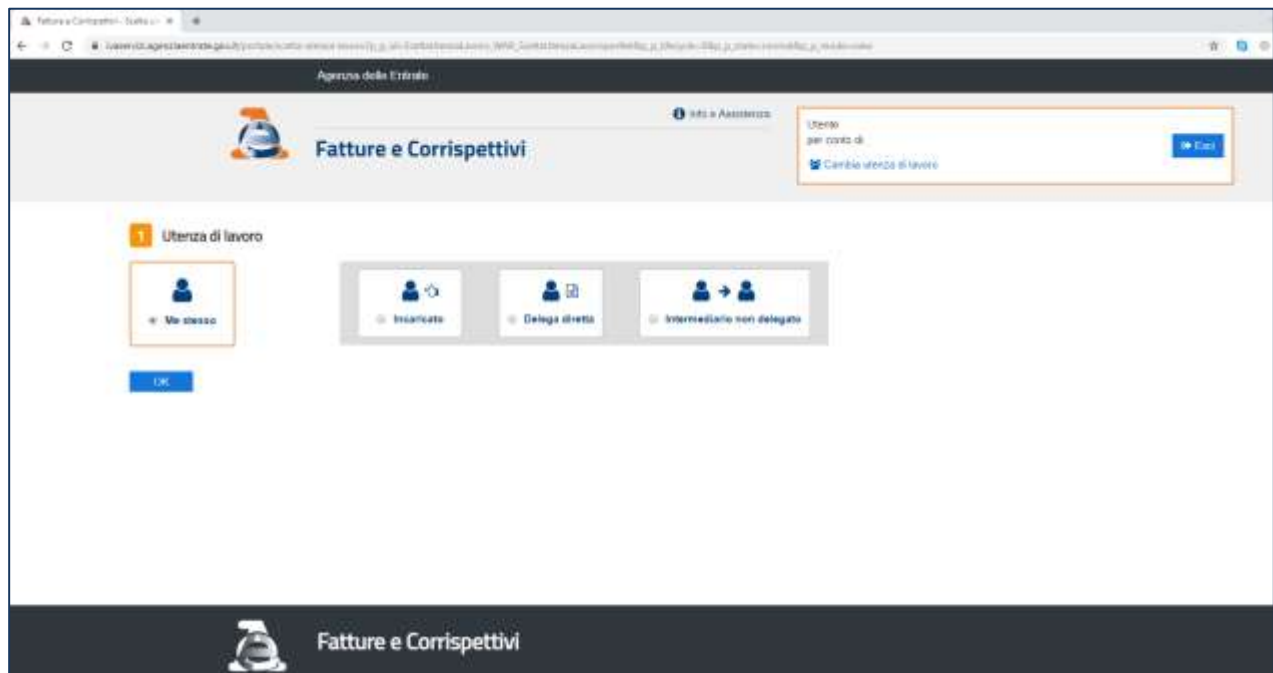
Fatture e Corrispettivi - Scelta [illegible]

ivaservizi.agenziaentrate.gov.it/portale/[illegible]

Agenzia delle Entrate

Info e Assistenza

Fatture e Corrispettivi

Utente
per conto di
Cambia utenza di lavoro

Esci

1 Utenza di lavoro

Me stesso

Incaricato

Delega diretta

Intermediario non delegato

OK

Fatture e Corrispettivi